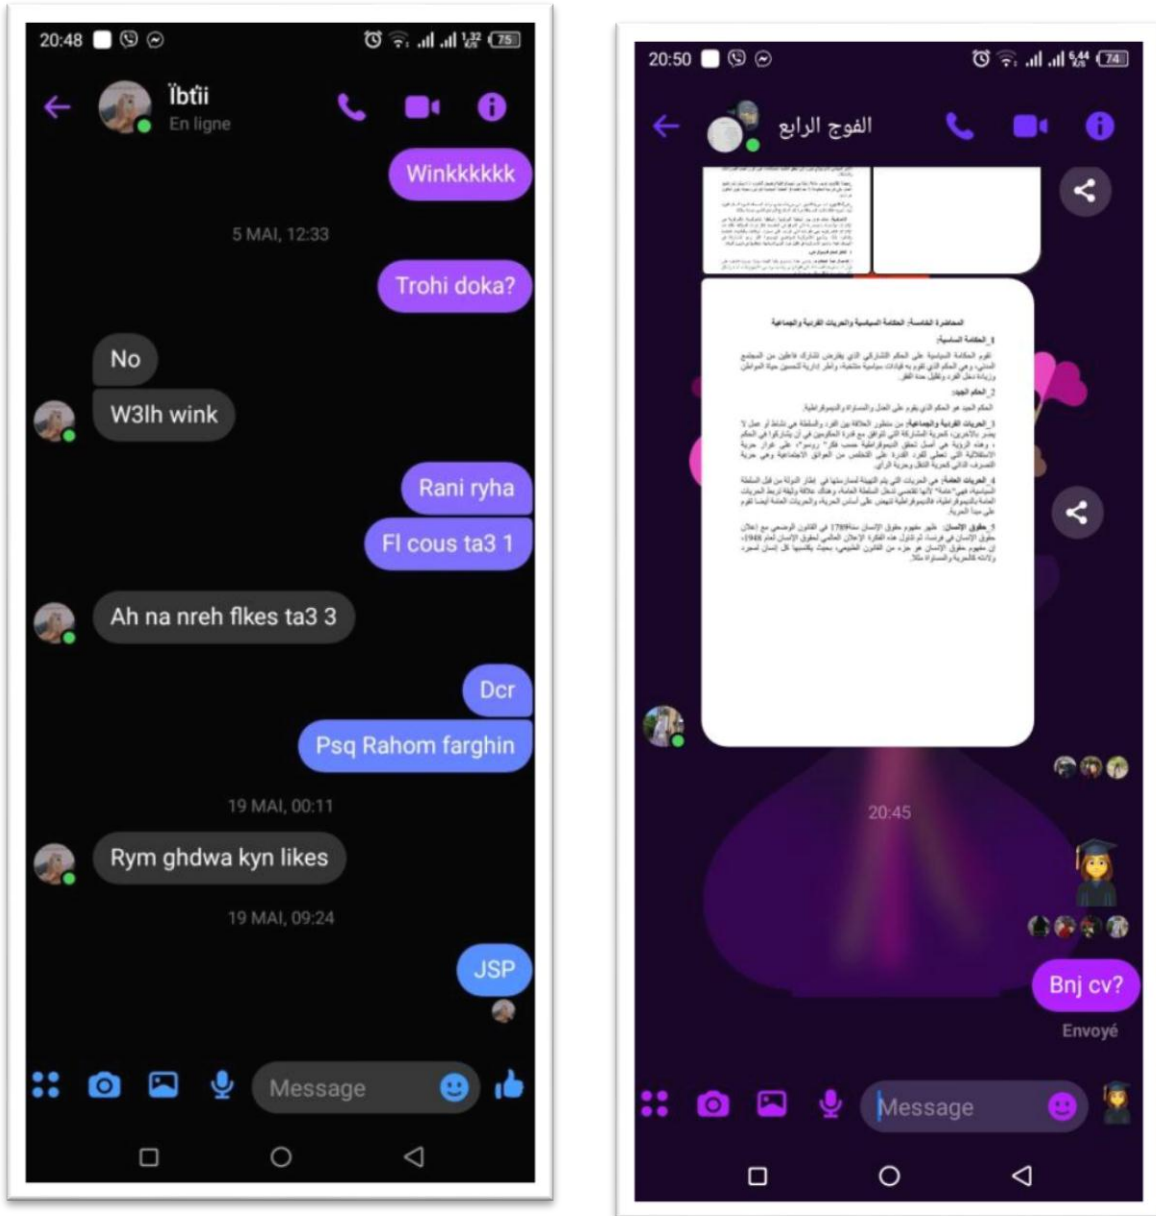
20:48 75

Ïbtïi
En ligne

Winkkkkkk

5 MAI, 12:33

Trohi doka?

No

W3lh wink

Rani ryha

Fl cous ta3 1

Ah na nreh flkes ta3 3

Dcr

Psq Rahom farghin

19 MAI, 00:11

Rym ghdwa kyn likes

19 MAI, 09:24

JSP

Message

20:50 74

الفوج الرابع

المحاضرة الخامسة: الحكامة السياسية والحريات الفردية والجماعية

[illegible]

20:45

Bnj cv?

Envoyé

Message